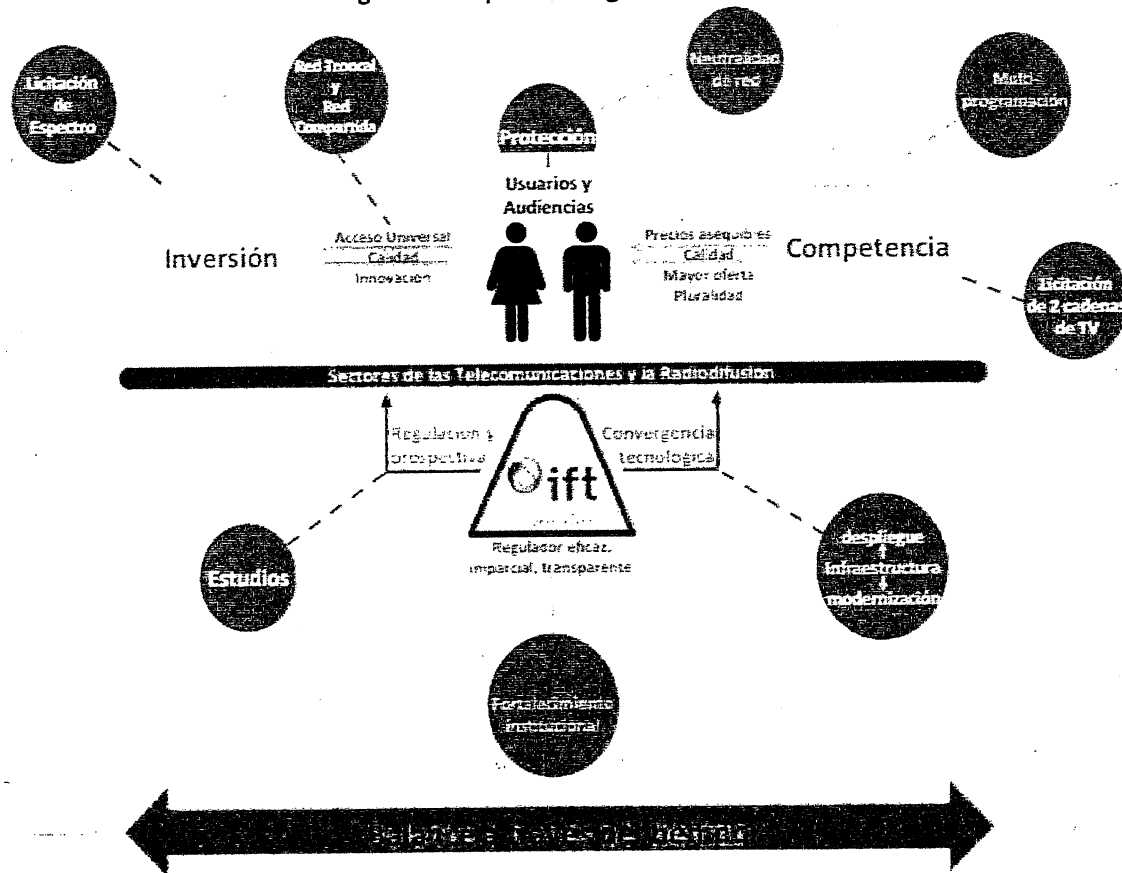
Licitación de Espectro

Red Troncal y Red Compartida

Neutralidad de red

Multiprogramación

Protección

Usuarios y Audiencias

Inversión

Acceso Universal
Calidad
Innovación

Precios asequibles
Calidad
Mayor oferta
Pluralidad

Competencia

Licitación de 2 cadenas de TV

Sectores de las Telecomunicaciones y la Radiodifusión

Regulación y prospectiva

Convergencia tecnológica

ift

Regulador eficaz, imparcial, transparente

Estudios

despliegue
Infraestructura
modernización

Fortalecimiento institucional

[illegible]